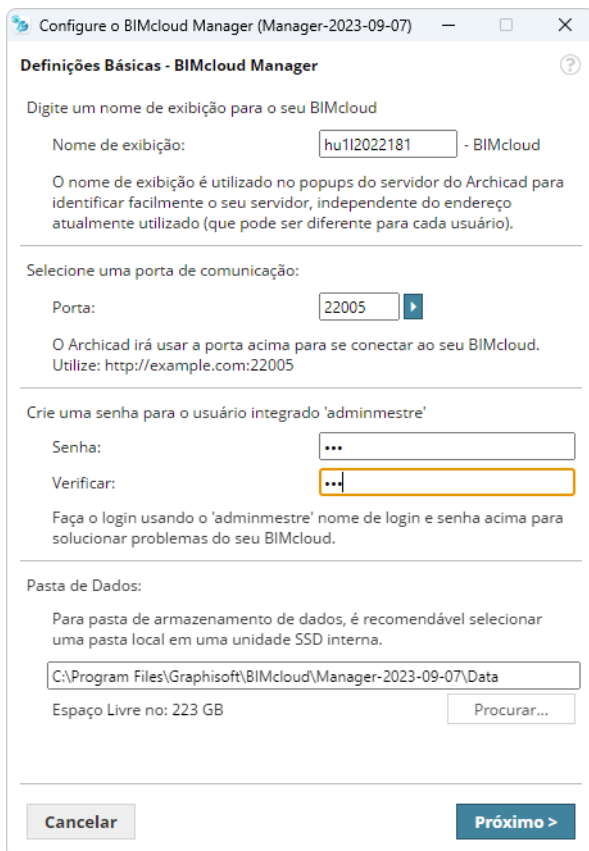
Configure o BIMcloud Manager (Manager-2023-09-07)

Definições Básicas - BIMcloud Manager

Digite um nome de exibição para o seu BIMcloud

Nome de exibição: hu1l2022181 - BIMcloud

O nome de exibição é utilizado no popups do servidor do Archicad para identificar facilmente o seu servidor, independente do endereço atualmente utilizado (que pode ser diferente para cada usuário).

Selecione uma porta de comunicação:

Porta: 22005

O Archicad irá usar a porta acima para se conectar ao seu BIMcloud. Utilize: http://example.com:22005

Crie uma senha para o usuário integrado 'adminmestre'

Senha: •••

Verificar: •••

Faça o login usando o 'adminmestre' nome de login e senha acima para solucionar problemas do seu BIMcloud.

Pasta de Dados:

Para pasta de armazenamento de dados, é recomendável selecionar uma pasta local em uma unidade SSD interna.

C:\Program Files\Graphisoft\BIMcloud\Manager-2023-09-07\Data

Espaço Livre no: 223 GB

Procurar...

Cancelar

Próximo >